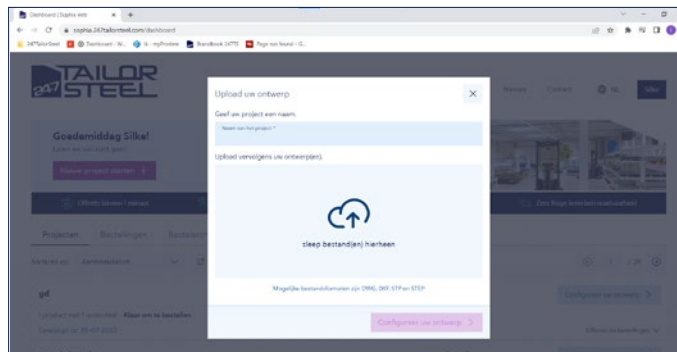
Dashboard | Sophia web
sophia.247tailorsteel.com/dashboard
247TailorSteel
Dashboard - N...
Brandbook 247TS
Page not found – G...

247 TAILOR STEEL

Goedemiddag Silke!

Nieuw project starten

Offerte binnen 1 minuut

Zero fouge levertijd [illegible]

Projecten
Bestellingen

Sorteren op: Aanmaakdatum

gd

Configureer uw ontwerp

Upload uw ontwerp
Geef uw project een naam.
Naam van het project *
Upload vervolgens uw ontwerp(en).
sleep bestand(en) hierheen
Mogelijke bestandsformaten zijn DWG, DXF, STP en STEP
Configureer uw ontwerp